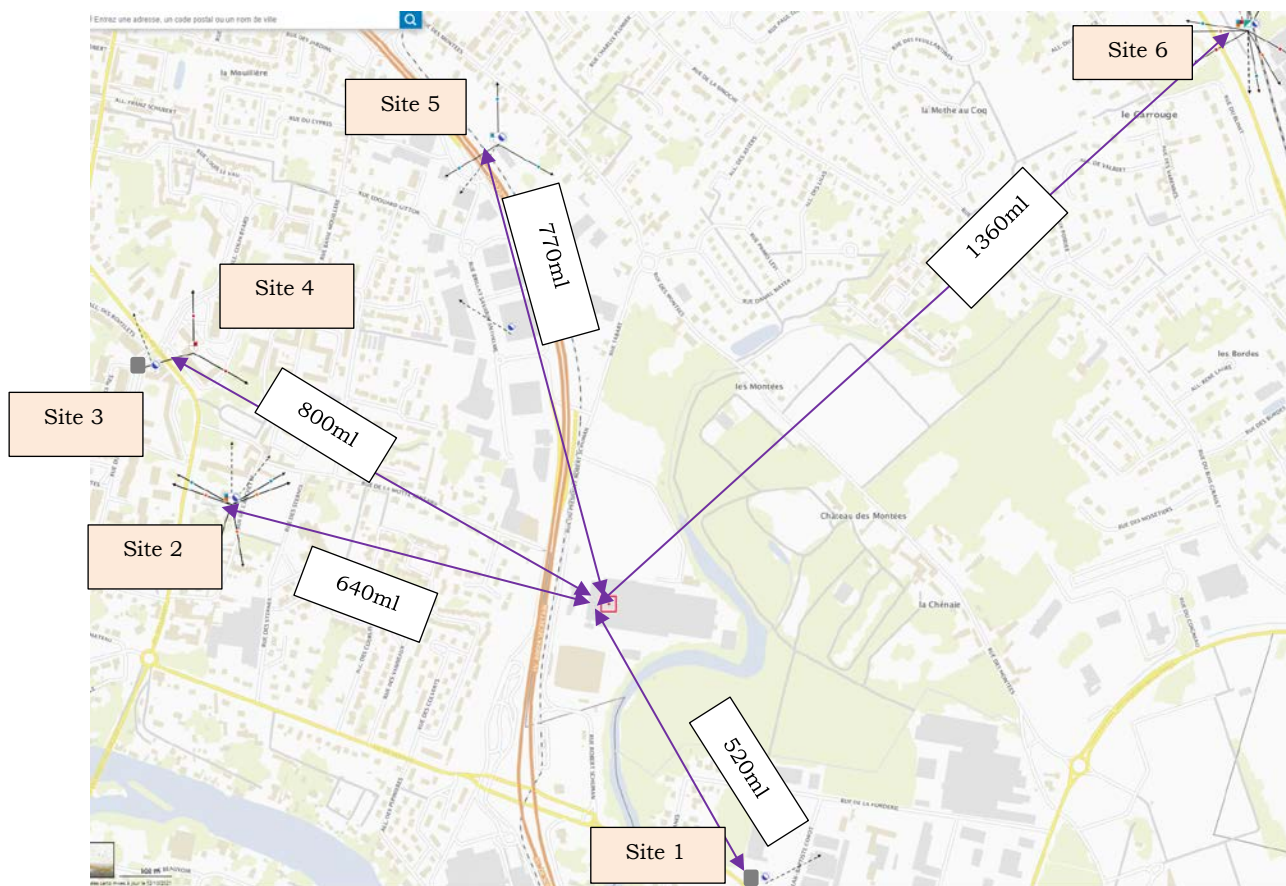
Entrez une adresse, un code postal ou un nom de ville

Site 6

Site 5

Site 4

Site 3

Site 2

Site 1

770ml

1360ml

800ml

640ml

520ml

la Mouillère

la Mothe au Coq

le Carrouge

les Montées

les Bordes

Chateau des Montées

la Chênaie

RUE DE LA FONDERIE